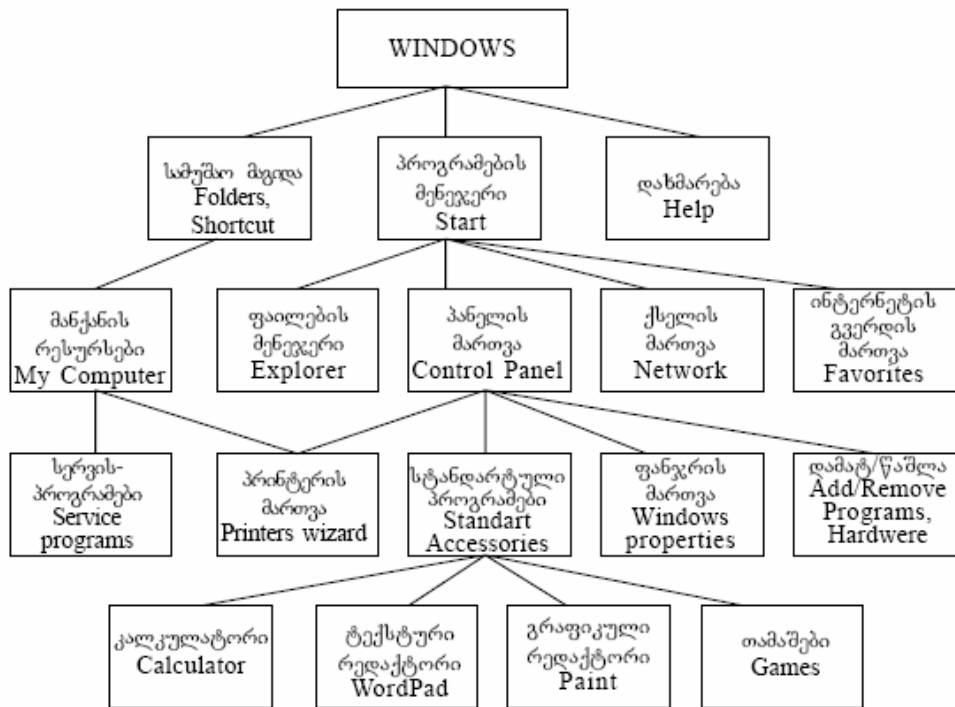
WINDOWS

სამუშაო მაგიდა Folders, Shortcut

პროგრამების მენეჯერი Start

დახმარება Help

მანქანის რესურსები My Computer

ფაილების მენეჯერი Explorer

პანელის მართვა Control Panel

ქსელის მართვა Network

ინტერნეტის გვერდის მართვა Favorites

სერვის-პროგრამები Service programs

პრინტერის მართვა Printers wizard

სტანდარტული პროგრამები Standart Accessories

ფანჯრის მართვა Windows properties

დამატ/წაშლა Add/Remove Programs, Hardwere

კალკულატორი Calculator

ტექსტური რედაქტორი WordPad

გრაფიკული რედაქტორი Paint

თამაშები Games